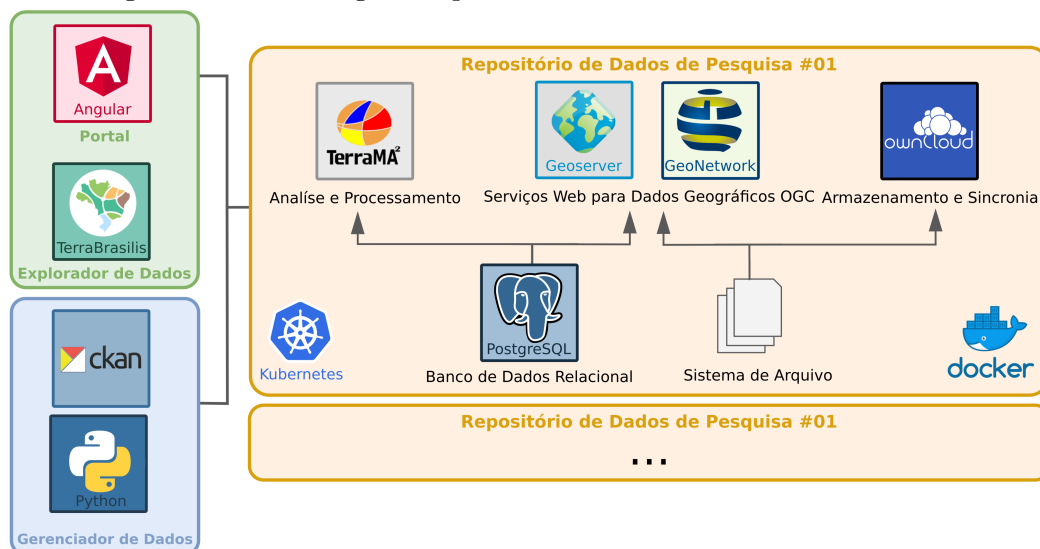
Angular
Portal
TerraBrasilis
Explorador de Dados
ckan
Python
Gerenciador de Dados

Repositório de Dados de Pesquisa #01
TerraMA²
Analíse e Processamento
Geoserver
GeoNetwork
Serviços Web para Dados Geográficos OGC
ownCloud
Armazenamento e Sincronia
Kubernetes
PostgreSQL
Banco de Dados Relacional
Sistema de Arquivo
docker

Repositório de Dados de Pesquisa #01
...